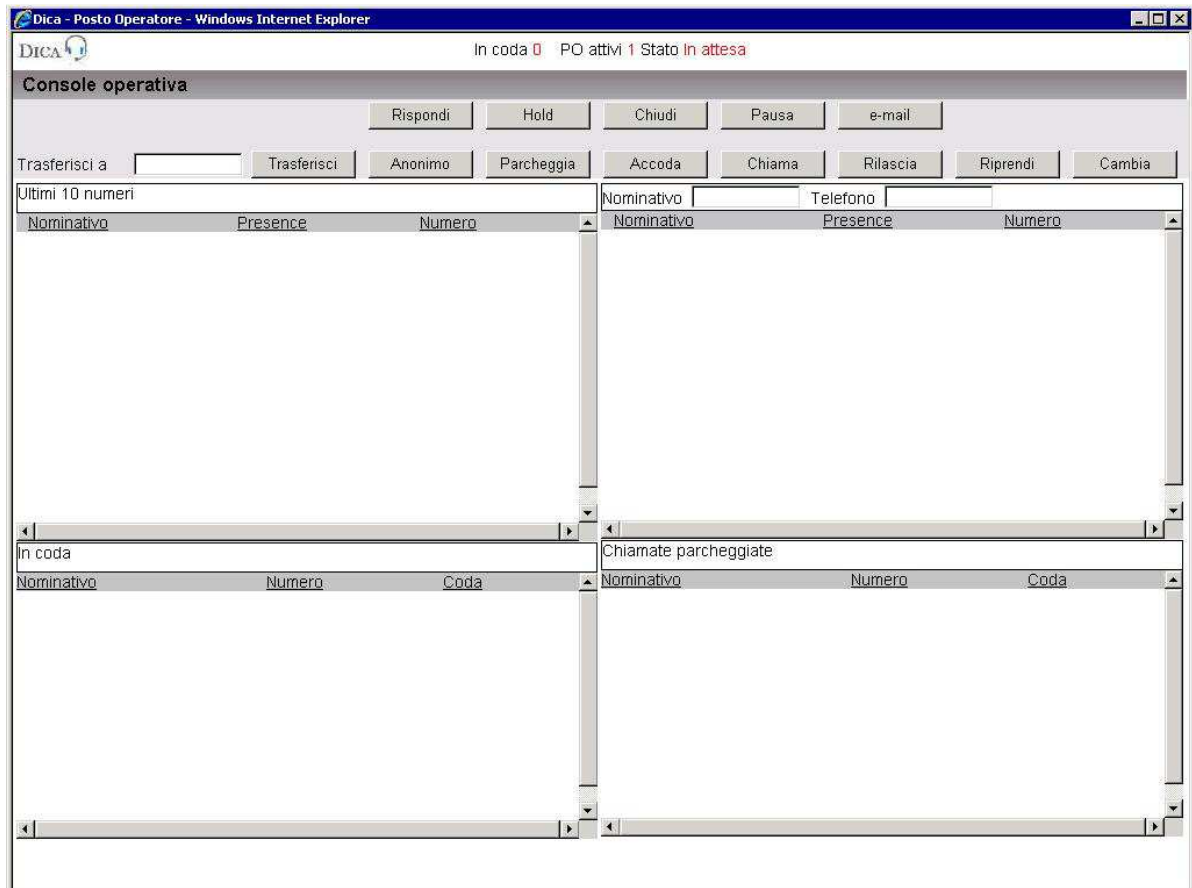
Dica - Posto Operatore - Windows Internet Explorer

DICA

In coda 0 PO attivi 1 Stato In attesa

Console operativa

Rispondi Hold Chiudi Pausa e-mail

Trasferisci a Trasferisci Anonimo Parcheggia Accoda Chiama Rilascia Riprendi Cambia

Ultimi 10 numeri

| Nominativo | Presence | Numero |
|---|---|---|

Nominativo Telefono

| Nominativo | Presence | Numero |
|---|---|---|

In coda

| Nominativo | Numero | Coda |
|---|---|---|

Chiamate parcheggiate

| Nominativo | Numero | Coda |
|---|---|---|